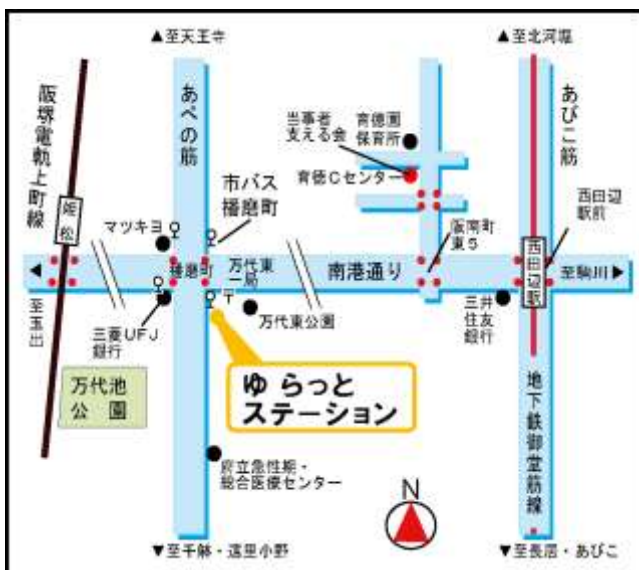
▲至天王寺

▲至北河堀

阪堺電軌上町線

あべの筋

あびこ筋

当事者支える会

育徳園保育所

育徳Cセンター

市バス播磨町

姫松

マツキヨ

播磨町

万代東一丁

南港通り

阪南町東5

西田辺

西田辺駅前

至駒川

至玉出

三菱UFJ銀行

万代東公園

三井住友銀行

万代池公園

ゆらっとステーション

地下鉄御堂筋線

府立急性期・総合医療センター

N

▼至千躰・遠里小野

▼至長居・あびこ